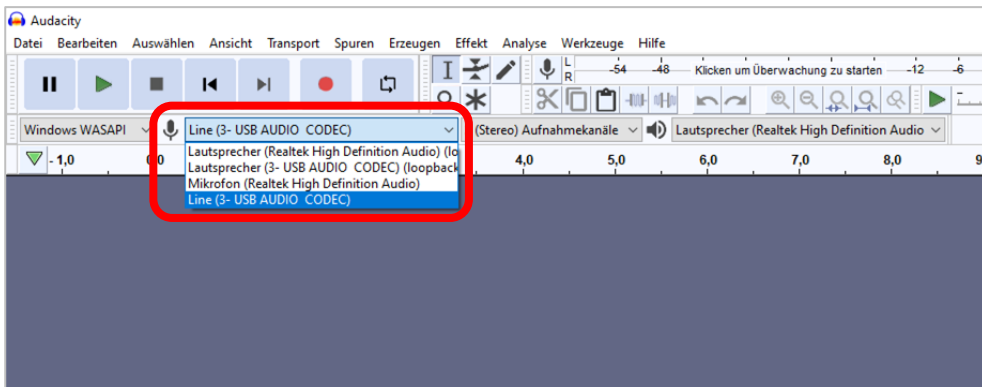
Audacity

Datei Bearbeiten Auswählen Ansicht Transport Spuren Erzeugen Effekt Analyse Werkzeuge Hilfe

L
R
-54 -48 Klicken um Überwachung zu starten -12 -6

Windows WASAPI
Line (3- USB AUDIO CODEC)
(Stereo) Aufnahmekanäle
Lautsprecher (Realtek High Definition Audio

Lautsprecher (Realtek High Definition Audio) (lo
Lautsprecher (3- USB AUDIO CODEC) (loopback
Mikrofon (Realtek High Definition Audio)
Line (3- USB AUDIO CODEC)

- 1,0
0,0
4,0
5,0
6,0
7,0
8,0
9